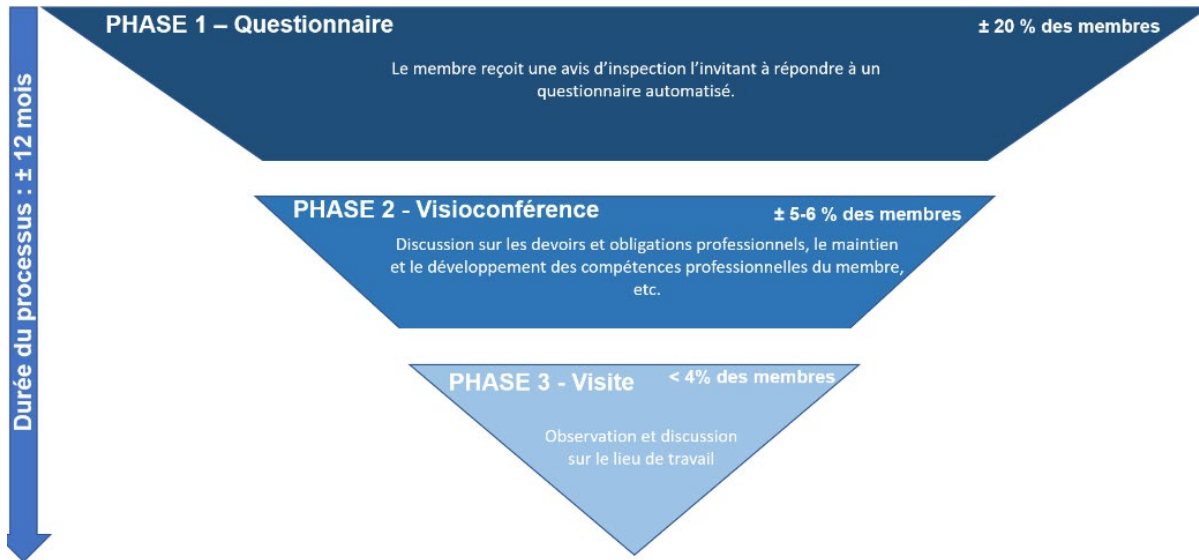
Durée du processus : ± 12 mois

PHASE 1 – Questionnaire

± 20 % des membres

Le membre reçoit une avis d'inspection l'invitant à répondre à un questionnaire automatisé.

PHASE 2 - Visioconférence

± 5-6 % des membres

Discussion sur les devoirs et obligations professionnels, le maintien et le développement des compétences professionnelles du membre, etc.

PHASE 3 - Visite

< 4% des membres

Observation et discussion sur le lieu de travail